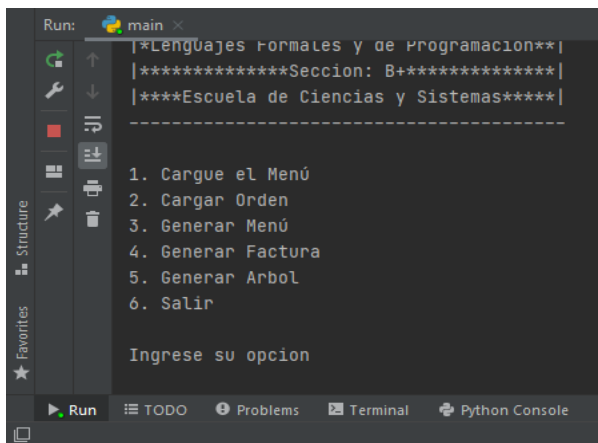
Run: main

|*Lenguajes Formales y de Programacion**|
|*************Seccion: B+**************|
|****Escuela de Ciencias y Sistemas*****|
----------------------------------------

1. Cargue el Menú
2. Cargar Orden
3. Generar Menú
4. Generar Factura
5. Generar Arbol
6. Salir

Ingrese su opcion

Structure
Favorites

Run
TODO
Problems
Terminal
Python Console